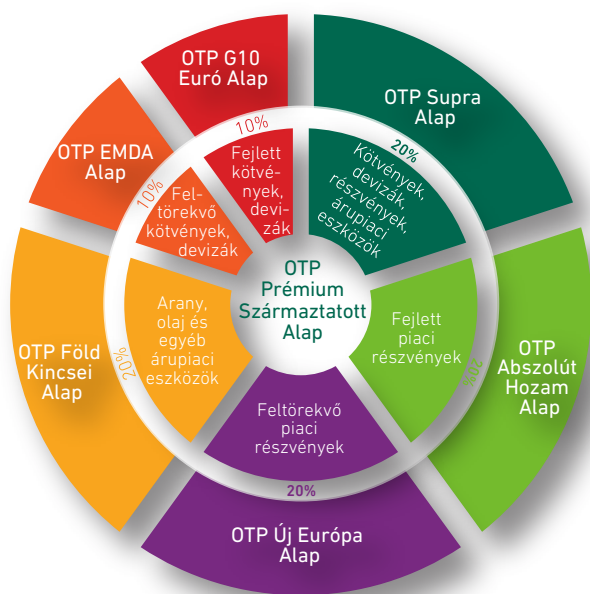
OTP G10 Euró Alap

OTP Supra Alap

OTP EMDA Alap

10%

Fejlett kötvények, devizák

20%

Kötvények, devizák, részvények, árupiaci eszközök

10%

Feltörekvő kötvények, devizák

OTP Prémium Származtatott Alap

Arany, olaj és egyéb árupiaci eszközök

Fejlett piaci részvények

OTP Föld Kincsei Alap

20%

20%

OTP Abszolút Hozam Alap

Feltörekvő piaci részvények

20%

OTP Új Európa Alap